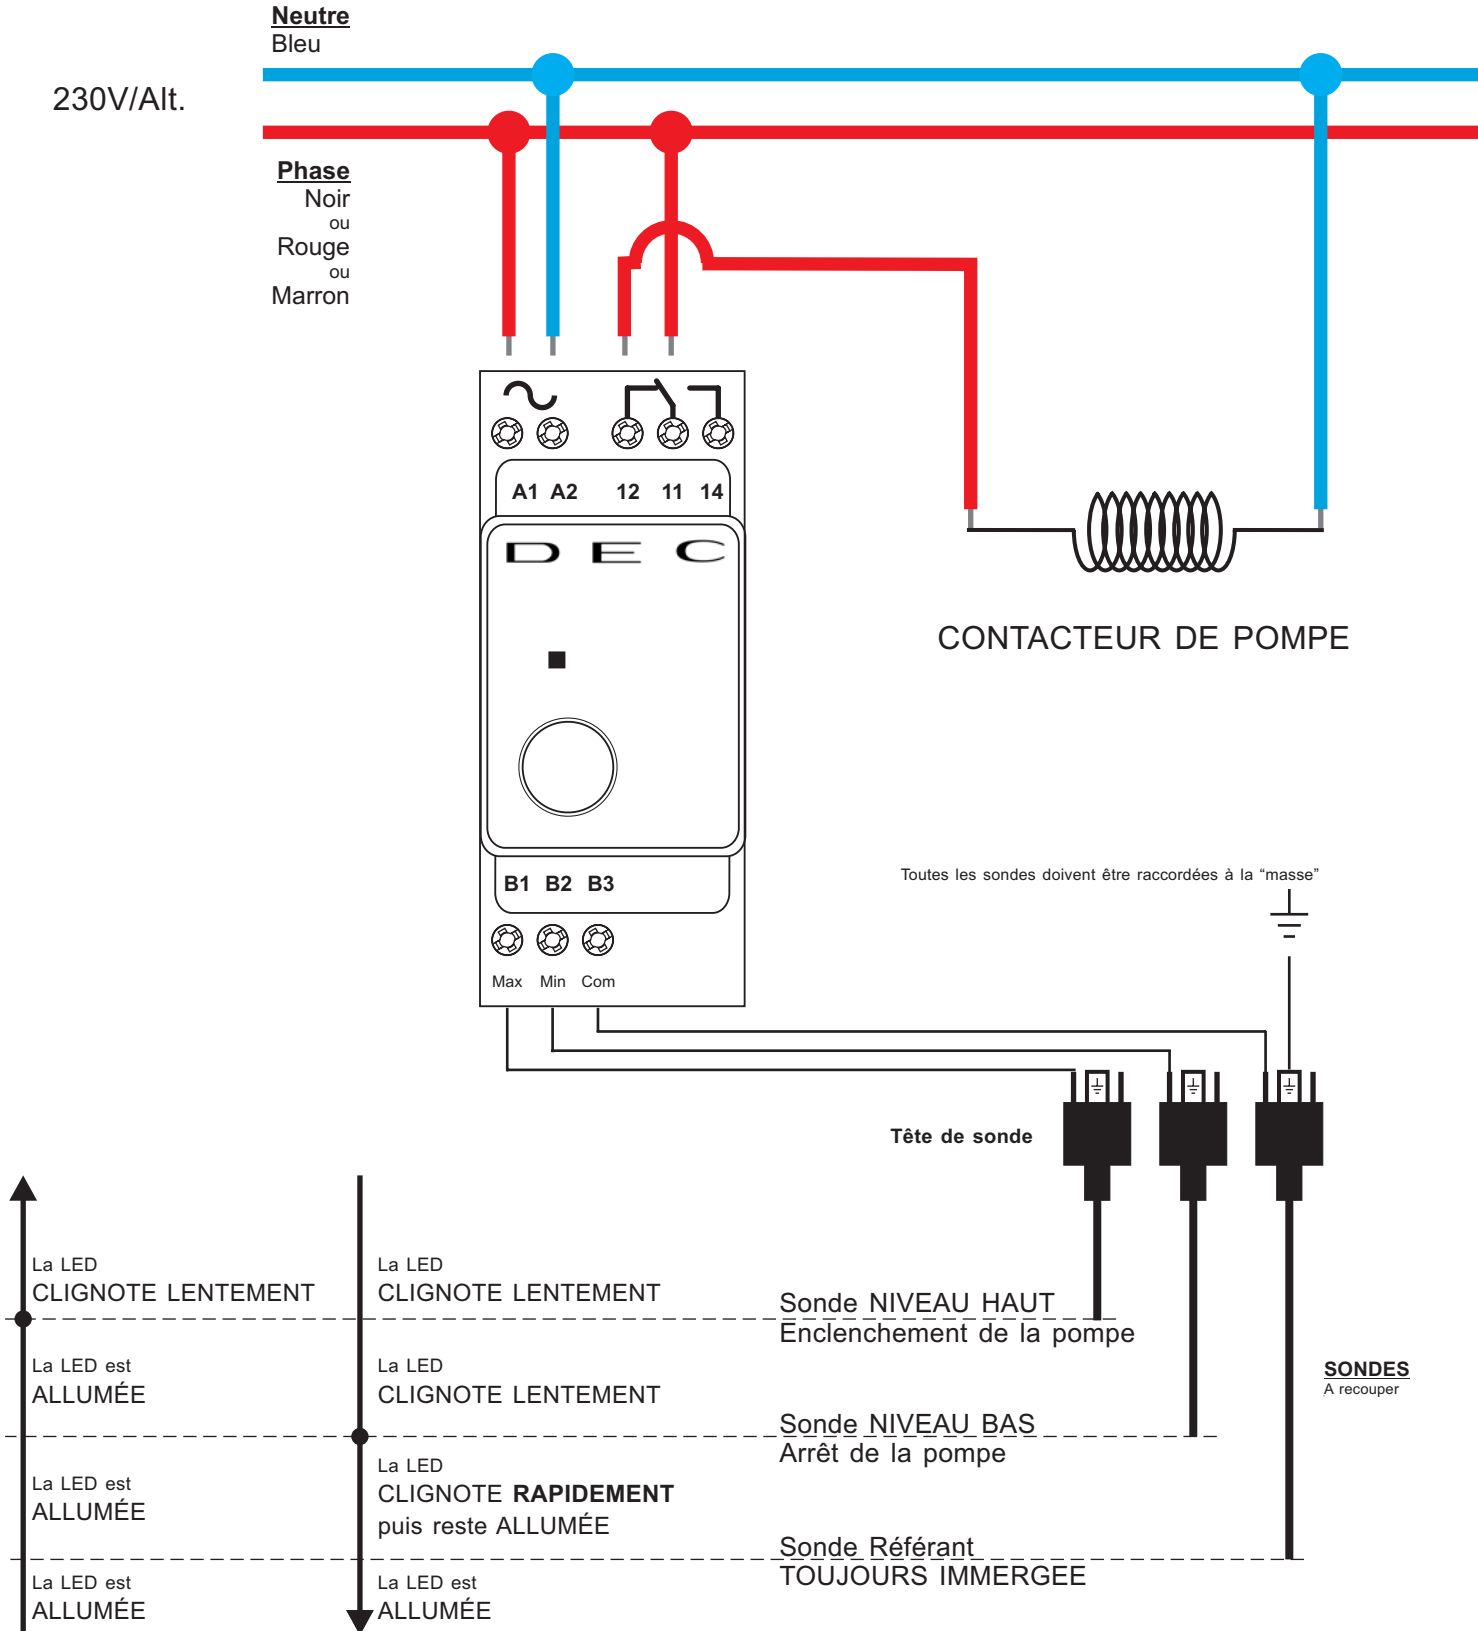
Neutre
Bleu

230V/Alt.

Phase
Noir
ou
Rouge
ou
Marron

A1 A2 12 11 14

DEC

CONTACTEUR DE POMPE

B1 B2 B3

Max Min Com

Toutes les sondes doivent être raccordées à la “masse”

Tête de sonde

La LED
CLIGNOTE LENTEMENT

La LED
CLIGNOTE LENTEMENT

Sonde NIVEAU HAUT
Enclenchement de la pompe

La LED est
ALLUMÉE

La LED
CLIGNOTE LENTEMENT

SONDES
A recouper

Sonde NIVEAU BAS
Arrêt de la pompe

La LED est
ALLUMÉE

La LED
CLIGNOTE RAPIDEMENT
puis reste ALLUMÉE

Sonde Référant
TOUJOURS IMMERGEE

La LED est
ALLUMÉE

La LED est
ALLUMÉE